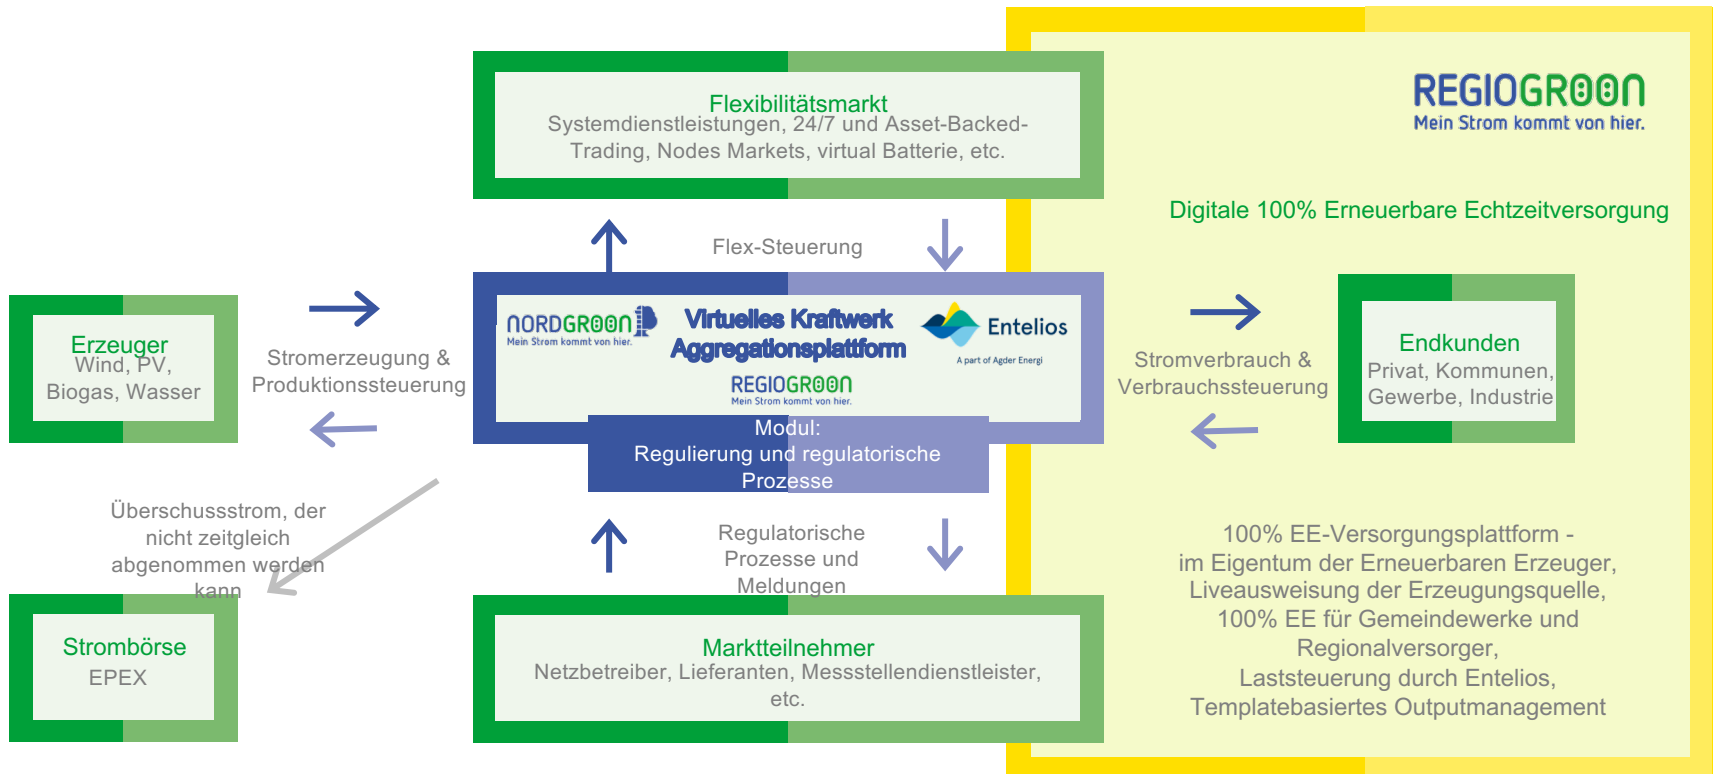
Flexibilitätsmarkt
Systemdienstleistungen, 24/7 und Asset-Backed-Trading, Nodes Markets, virtual Batterie, etc.

REGIOGR00N
Mein Strom kommt von hier.

Digitale 100% Erneuerbare Echtzeitversorgung

Flex-Steuerung

Erzeuger
Wind, PV, Biogas, Wasser

Stromerzeugung & Produktionssteuerung

NORDGR00N
Mein Strom kommt von hier.

Virtuelles Kraftwerk Aggregationsplattform

Entelios
A part of Agder Energi

REGIOGR00N
Mein Strom kommt von hier.

Modul:
Regulierung und regulatorische Prozesse

Stromverbrauch & Verbrauchssteuerung

Endkunden
Privat, Kommunen, Gewerbe, Industrie

Überschussstrom, der nicht zeitgleich abgenommen werden kann

Regulatorische Prozesse und Meldungen

Strombörse
EPEX

Marktteilnehmer
Netzbetreiber, Lieferanten, Messstellendienstleister, etc.

100% EE-Versorgungsplattform -
im Eigentum der Erneuerbaren Erzeuger,
Liveausweisung der Erzeugungsquelle,
100% EE für Gemeindewerke und Regionalversorger,
Laststeuerung durch Entelios,
Templatebasiertes Outputmanagement